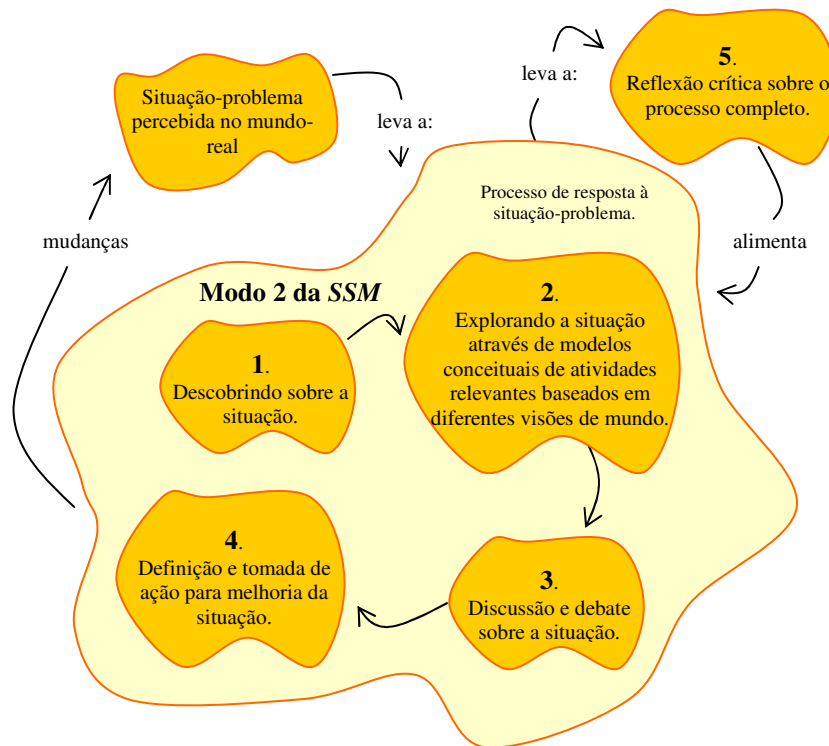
Situação-problema percebida no mundo-real

leva a:

leva a:

5. Reflexão crítica sobre o processo completo.

Processo de resposta à situação-problema.

mudanças

alimenta

Modo 2 da SSM

1. Descobrindo sobre a situação.

2. Explorando a situação através de modelos conceituais de atividades relevantes baseados em diferentes visões de mundo.

4. Definição e tomada de ação para melhoria da situação.

3. Discussão e debate sobre a situação.